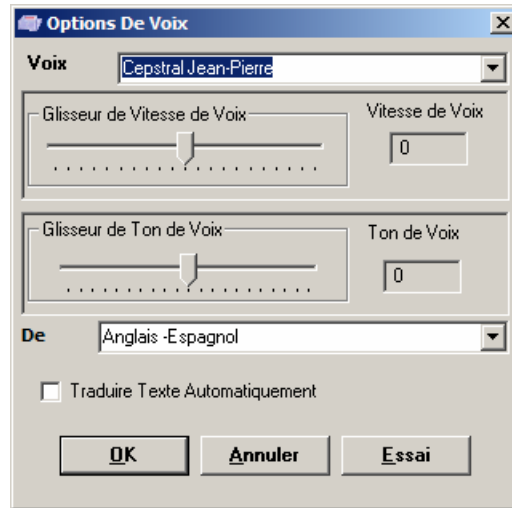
Options De Voix

Voix Cepstral Jean-Pierre

Glisseur de Vitesse de Voix

Vitesse de Voix

0

Glisseur de Ton de Voix

Ton de Voix

0

De Anglais -Espagnol

Traduire Texte Automatiquement

OK

Annuler

Essai